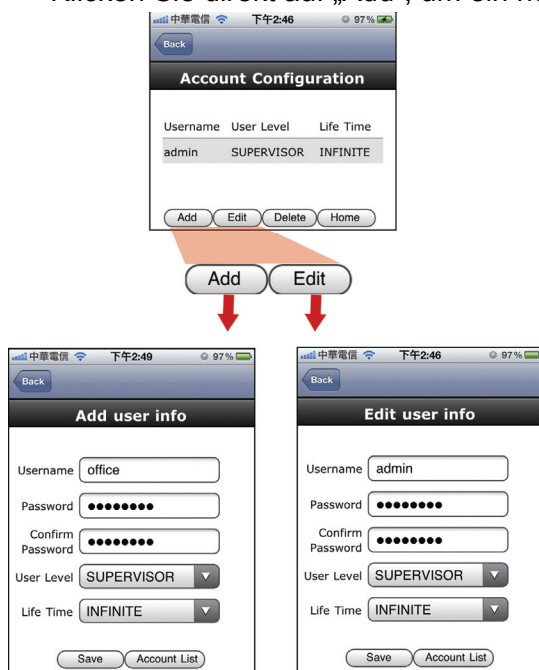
Klicken Sie direkt auf „Add", um ein n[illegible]

中華電信 下午2:46 97%
Back
Account Configuration

| Username | User Level | Life Time |
|---|---|---|
| admin | SUPERVISOR | INFINITE |

Add Edit Delete Home

Add Edit

中華電信 下午2:49 97%
Back
Add user info
Username office
Password ••••••••
Confirm Password ••••••••
User Level SUPERVISOR
Life Time INFINITE
Save Account List

中華電信 下午2:46 97%
Back
Edit user info
Username admin
Password ••••••••
Confirm Password ••••••••
User Level SUPERVISOR
Life Time INFINITE
Save Account List